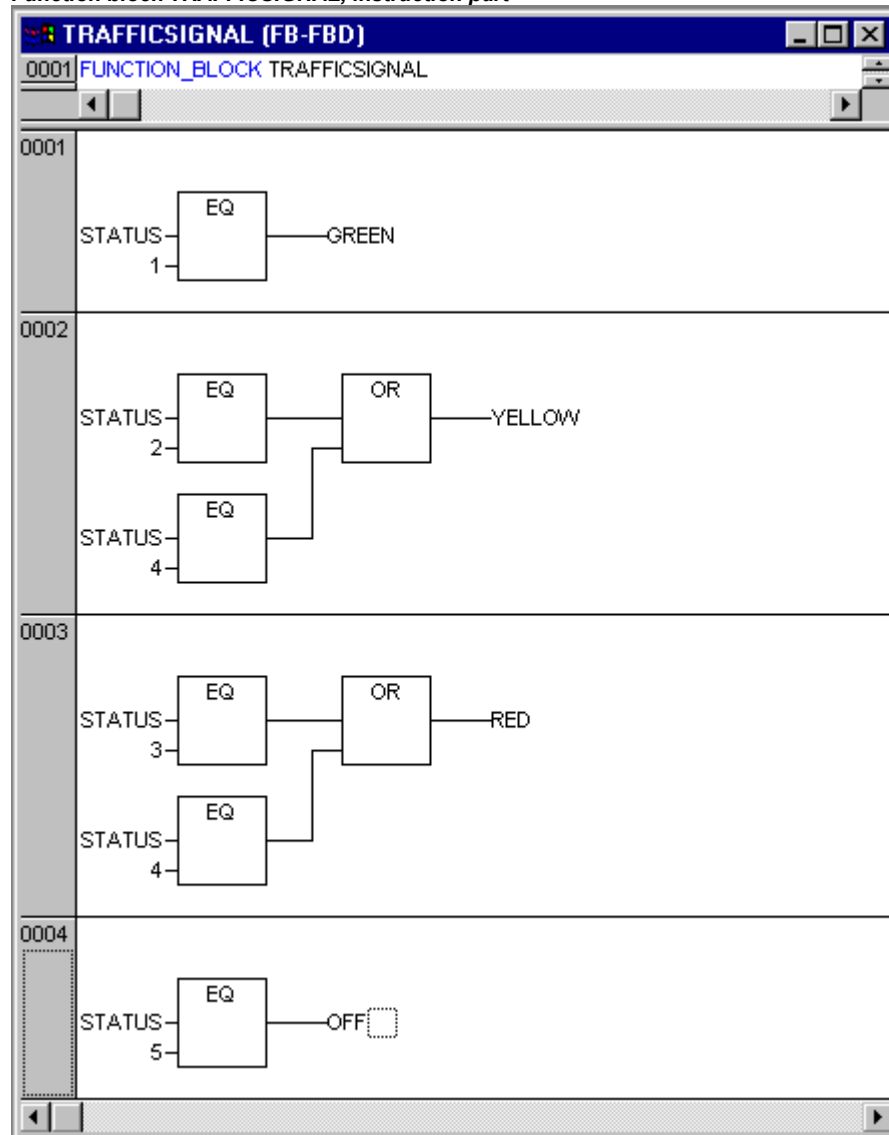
Function block TRAFFICSIGNAL, instruction part

TRAFFICSIGNAL (FB-FBD)

0001 FUNCTION_BLOCK TRAFFICSIGNAL

0001

STATUS
1
EQ
GREEN

0002

STATUS
2
EQ
OR
YELLOW
STATUS
4
EQ

0003

STATUS
3
EQ
OR
RED
STATUS
4
EQ

0004

STATUS
5
EQ
OFF